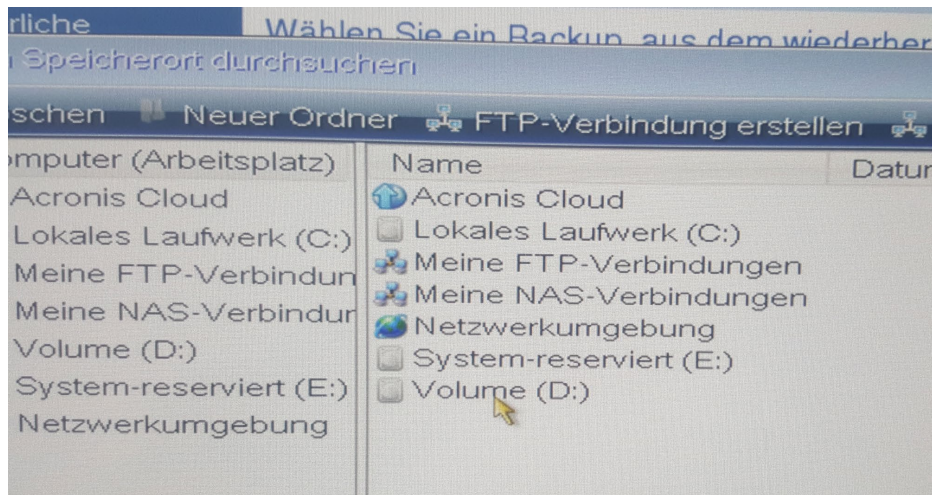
rliche

Wählen Sie ein Backup aus dem wiederher

Speicherort durchsuchen

schen Neuer Ordner FTP-Verbindung erstellen

mputer (Arbeitsplatz)
Acronis Cloud
Lokales Laufwerk (C:)
Meine FTP-Verbindun
Meine NAS-Verbindur
Volume (D:)
System-reserviert (E:)
Netzwerkumgebung

| Name | Datur |
|---|---|
| Acronis Cloud | |
| Lokales Laufwerk (C:) | |
| Meine FTP-Verbindungen | |
| Meine NAS-Verbindungen | |
| Netzwerkumgebung | |
| System-reserviert (E:) | |
| Volume (D:) | |